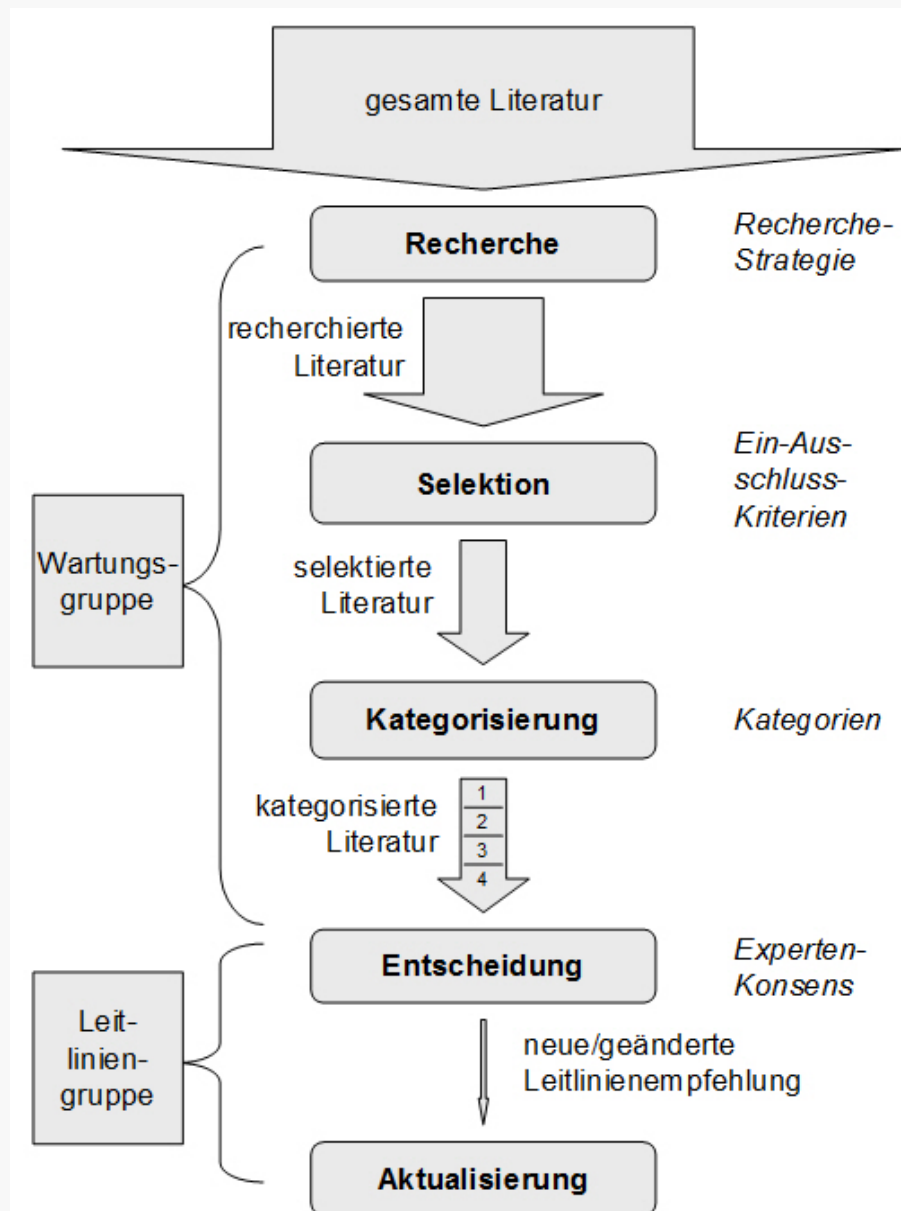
gesamte Literatur

Recherche

Recherche-Strategie

recherchierte Literatur

Selektion

Ein-Aus-schluss-Kriterien

Wartungs-gruppe

selektierte Literatur

Kategorisierung

Kategorien

kategorisierte Literatur

1
2
3
4

Entscheidung

Experten-Konsens

Leit-linien-gruppe

neue/geänderte Leitlinienempfehlung

Aktualisierung